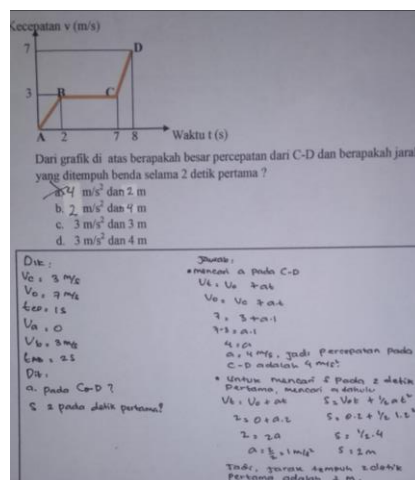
Kecepatan v (m/s)

7
3
A
B
C
D
2
7
8
Waktu t (s)

Dari grafik di atas berapakah besar percepatan dari C-D dan berapakah jara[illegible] yang ditempuh benda selama 2 detik pertama ?

a. 4 m/s² dan 2 m
b. 2 m/s² dan 4 m
c. 3 m/s² dan 3 m
d. 3 m/s² dan 4 m

Dik:
$V_0 = 3$ m/s
$V_t = 7$ m/s
$t_{CD} = 1s$
$V_A = 0$
$V_B = 3$ m/s
$t_{AB} = 2s$
Dit:
a. pada C-D ?
S 2 pada detik pertama?

Jawab:
• mencari a pada C-D
$V_t = V_0 + at$
$V_t = V_0 + a.t$
$7 = 3 + a.1$
$7 - 3 = a.1$
$4 = a$
$a = 4$ m/s. jadi percepatan pada C-D adalah 4 m/s²
• Untuk mencari S pada 2 detik pertama, mencari a dahulu
$V_t = V_0 + at$
$2 = 0 + a.2$
$2 = 2a$
$a = \frac{2}{2} = 1$ m/s²
$S = V_0t + \frac{1}{2}at^2$
$S = 0.2 + \frac{1}{2}.1.2^2$
$S = \frac{1}{2}.4$
$S = 2m$
Jadi, jarak tempuh 2 detik pertama adalah 2 m.